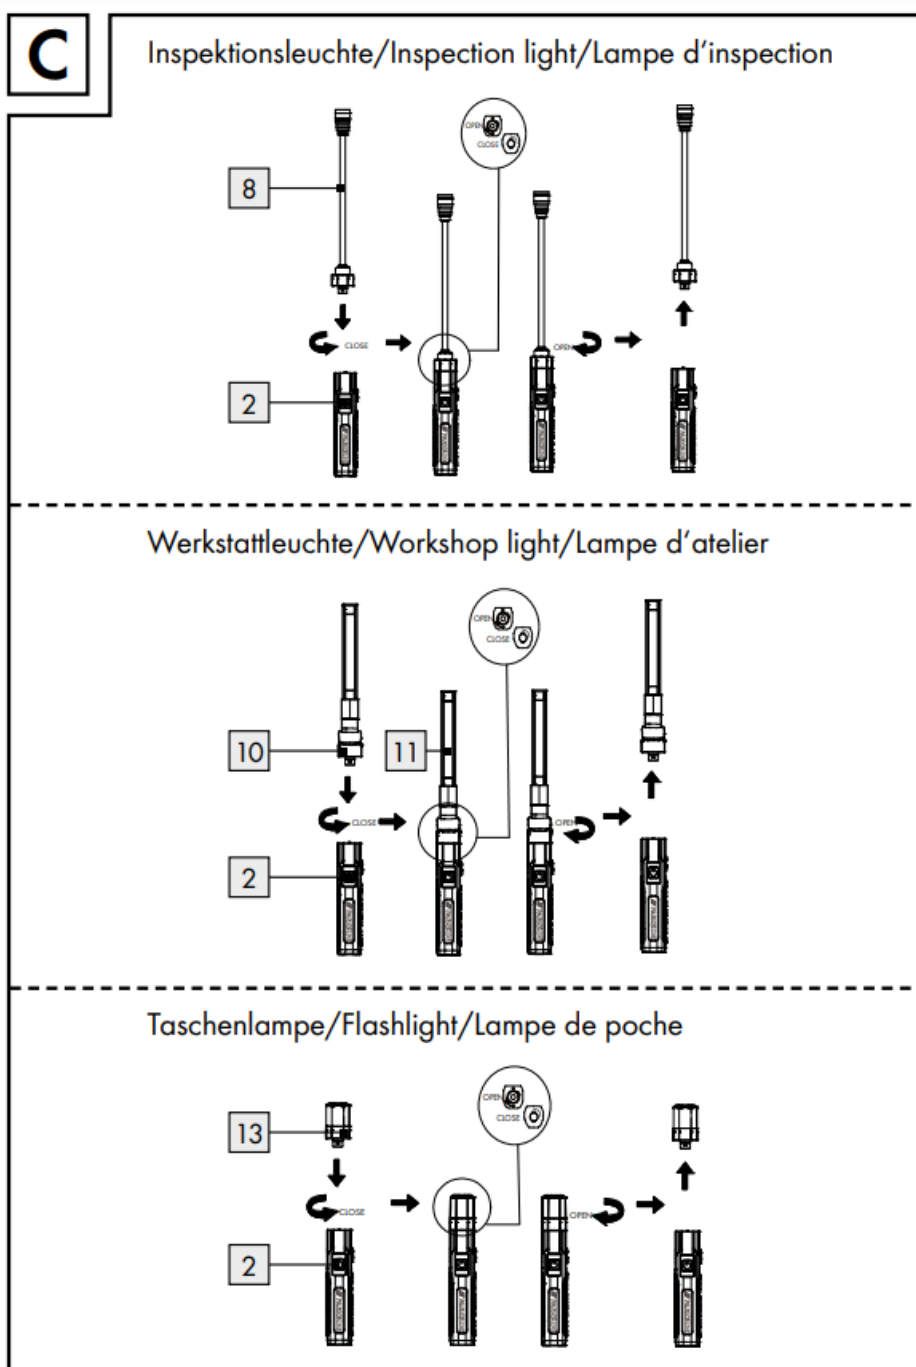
C

Inspektionsleuchte/Inspection light/Lampe d'inspection

OPEN
CLOSE

8

CLOSE

OPEN

2

Werkstattleuchte/Workshop light/Lampe d'atelier

OPEN
CLOSE

10

11

CLOSE

OPEN

2

Taschenlampe/Flashlight/Lampe de poche

OPEN
CLOSE

13

CLOSE

OPEN

2